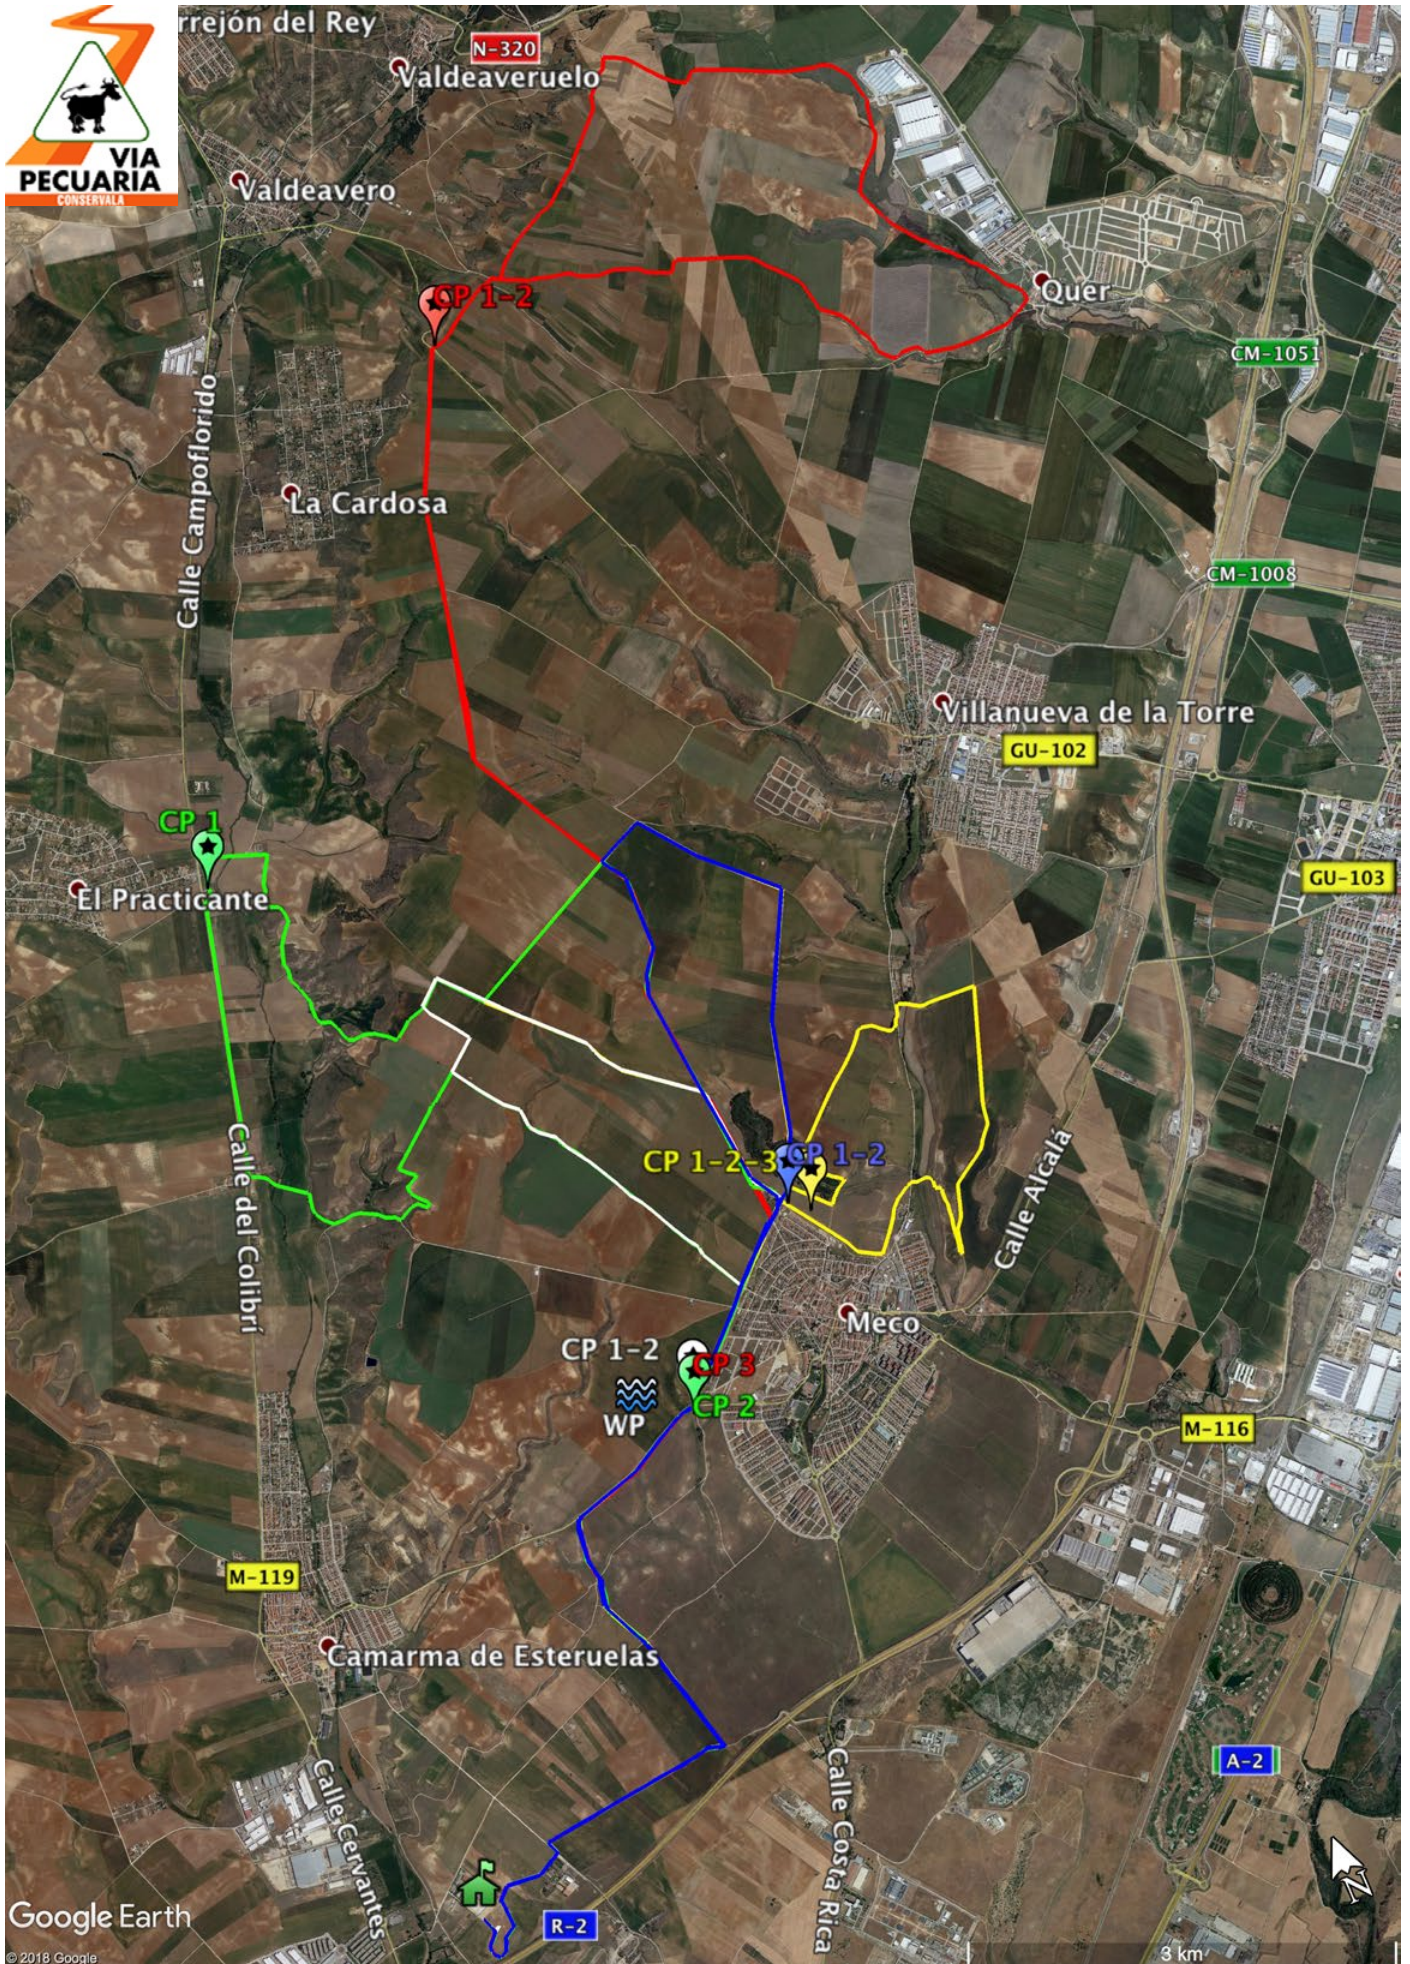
VIA PECUARIA
CONSERVALA

rrejón del Rey
N-320
Valdeaveruelo
Valdeavero
CP 1-2
Quer
CM-1051
Calle Campoflorido
La Cardosa
CM-1008
Villanueva de la Torre
GU-102
CP 1
El Practicante
GU-103
Calle del Colibrí
CP 1-2-3
CP 1-2
Calle Alcalá
Meco
CP 1-2
CP 3
CP 2
WP
M-116
M-119
Camarma de Esteruelas
A-2
Calle Cervantes
Calle Costa Rica
Google Earth
© 2018 Google
R-2
3 km